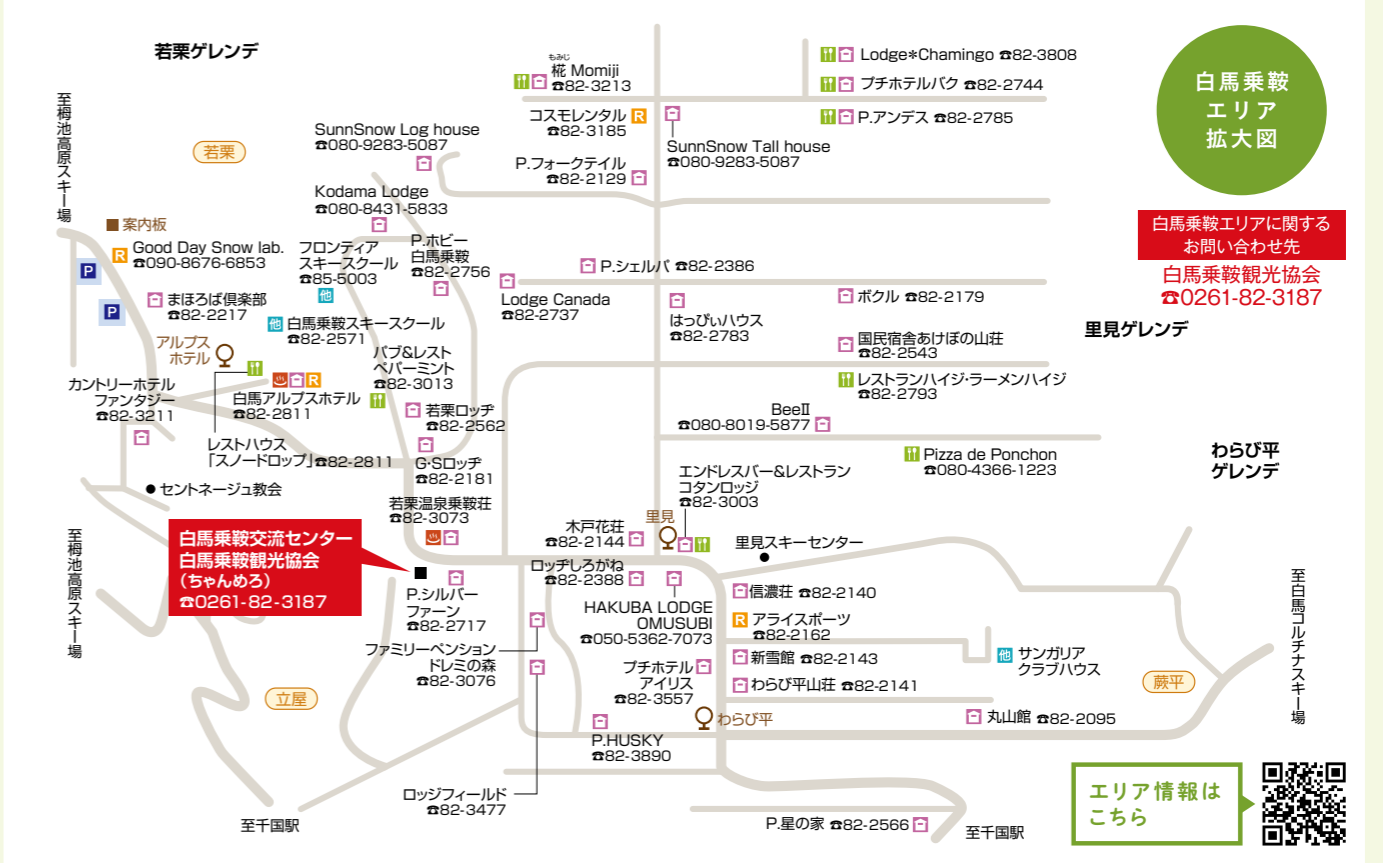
白馬乗鞍
エリア
拡大図

白馬乗鞍エリアに関する
お問い合わせ先
白馬乗鞍観光協会
☎0261-82-3187

若栗ゲレンデ

至栂池高原スキー場

若栗

■ 案内板

Good Day Snow lab.
☎090-8676-6853

P

P

まほろば倶楽部
☎82-2217

アルプスホテル

カントリーホテル
ファンタジー
☎82-3211

白馬アルプスホテル
☎82-2811

レストハウス
「スノードロップ」☎82-2811

● セントネージュ教会

白馬乗鞍交流センター
白馬乗鞍観光協会
(ちゃんめろ)
☎0261-82-3187

至栂池高原スキー場

立屋

至千国駅

SunnSnow Log house
☎080-9283-5087

Kodama Lodge
☎080-8431-5833

フロンティア
スキースクール
☎85-5003

他

他 白馬乗鞍スキースクール
☎82-2571

P.ホビー
白馬乗鞍
☎82-2756

パブ&レスト
ペパーミント
☎82-3013

若栗ロッヂ
☎82-2562

G・Sロッヂ
☎82-2181

若栗温泉乗鞍荘
☎82-3073

P.シルバー
ファーン
☎82-2717

ファミリーペンション
ドレミの森
☎82-3076

ロッジフィールド
☎82-3477

もみじ
椛 Momiji
☎82-3213

コスモレンタル R
☎82-3185

P.フォークテイル
☎82-2129

SunnSnow Tall house
☎080-9283-5087

Lodge Canada
☎82-2737

P.シェルパ ☎82-2386

はっぴいハウス
☎82-2783

Lodge✽Chamingo ☎82-3808

プチホテルバク ☎82-2744

P.アンデス ☎82-2785

ボクル ☎82-2179

国民宿舎あけぼの山荘
☎82-2543

里見ゲレンデ

レストランハイジ・ラーメンハイジ
☎82-2793

BeeII
☎080-8019-5877

Pizza de Ponchon
☎080-4366-1223

わらび平
ゲレンデ

エンドレスバー&レストラン
コタンロッジ
☎82-3003

木戸花荘
☎82-2144

里見

里見スキーセンター

ロッヂしろがね
☎82-2388

HAKUBA LODGE
OMUSUBI
☎050-5362-7073

信濃荘 ☎82-2140

R アライスポーツ
☎82-2162

新雪館 ☎82-2143

わらび平山荘 ☎82-2141

他 サンガリア
クラブハウス

蕨平

至白馬コルチナスキー場

プチホテル
アイリス
☎82-3557

わらび平

丸山館 ☎82-2095

P.HUSKY
☎82-3890

P.星の家 ☎82-2566

至千国駅

エリア情報は
こちら